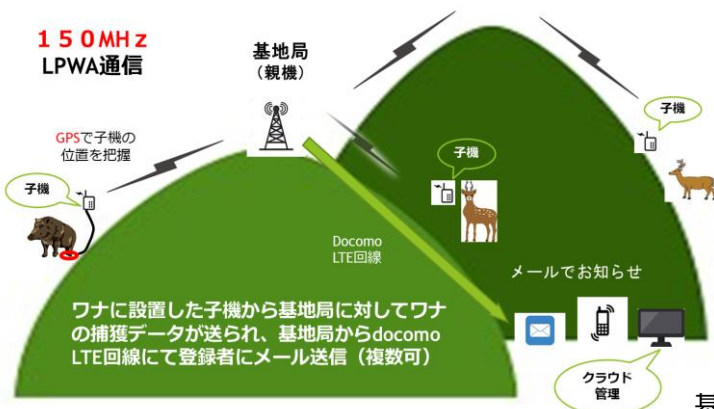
１５０MHz
LPWA通信

基地局
（親機）

GPSで子機の
位置を把握

子機

子機

子機

Docomo
LTE回線

メールでお知らせ

ワナに設置した子機から基地局に対してワナの捕獲データが送られ、基地局からdocomo LTE回線にて登録者にメール送信（複数可）

クラウド
管理

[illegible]